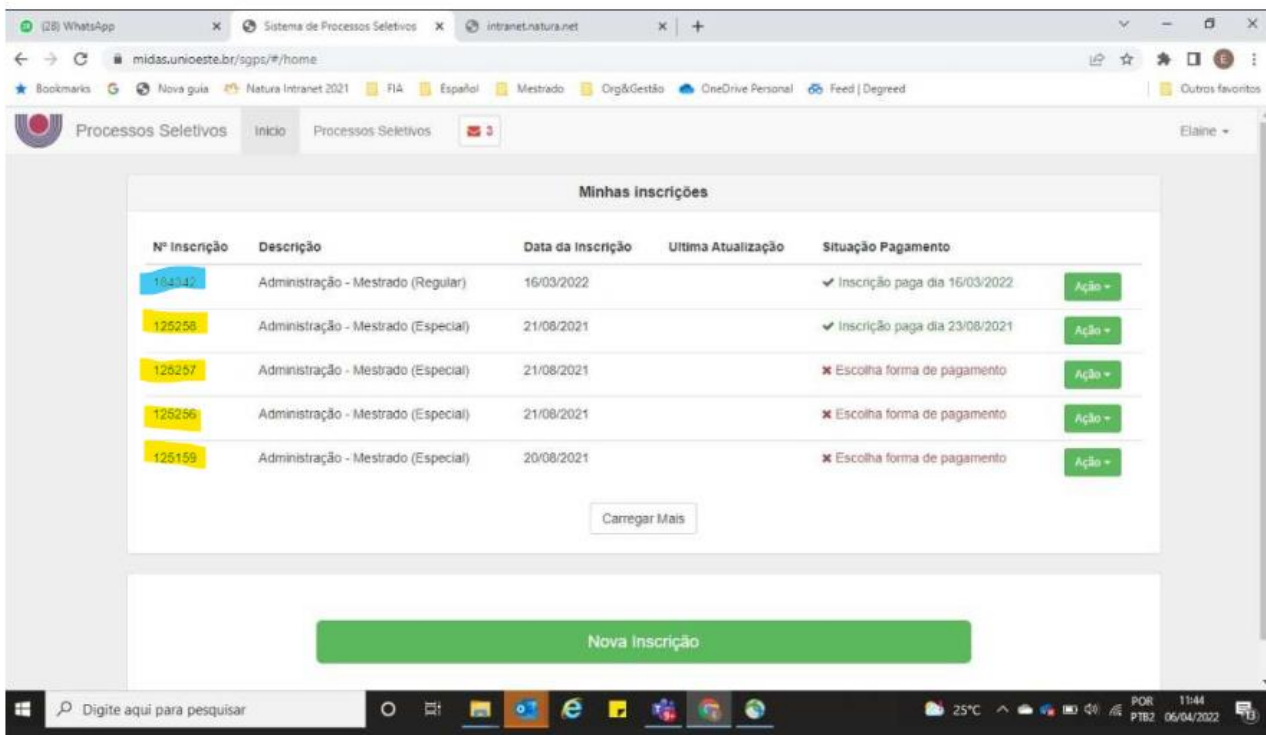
(28) WhatsApp × Sistema de Processos Seletivos × intranet.natura.net × +

midas.unioeste.br/sgps/#/home

Bookmarks G Nova guia Natura Intranet 2021 FIA Español Mestrado Org&Gestão OneDrive Personal Feed | Degreed Outros favoritos

Processos Seletivos Inicio Processos Seletivos 3 Elaine

Minhas inscrições

| Nº Inscrição | Descrição | Data da Inscrição | Ultima Atualização | Situação Pagamento | |
|---|---|---|---|---|---|
| 184342 | Administração - Mestrado (Regular) | 16/03/2022 | | ✔ Inscrição paga dia 16/03/2022 | Ação |
| 125258 | Administração - Mestrado (Especial) | 21/08/2021 | | ✔ Inscrição paga dia 23/08/2021 | Ação |
| 125257 | Administração - Mestrado (Especial) | 21/08/2021 | | ✖ Escolha forma de pagamento | Ação |
| 125256 | Administração - Mestrado (Especial) | 21/08/2021 | | ✖ Escolha forma de pagamento | Ação |
| 125159 | Administração - Mestrado (Especial) | 20/08/2021 | | ✖ Escolha forma de pagamento | Ação |

Carregar Mais

Nova Inscrição

Digite aqui para pesquisar 25°C POR PTB2 11:44 06/04/2022